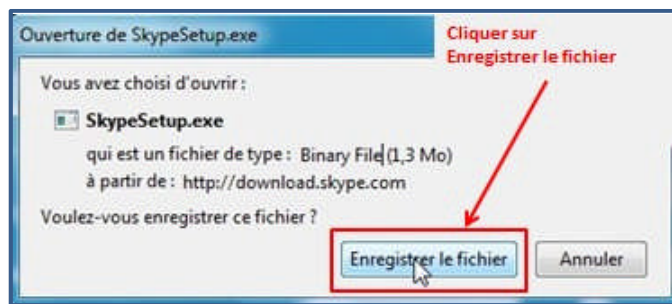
Ouverture de SkypeSetup.exe

Cliquer sur Enregistrer le fichier

Vous avez choisi d'ouvrir :

SkypeSetup.exe

qui est un fichier de type : Binary File (1,3 Mo)

à partir de : http://download.skype.com

Voulez-vous enregistrer ce fichier ?

Enregistrer le fichier

Annuler